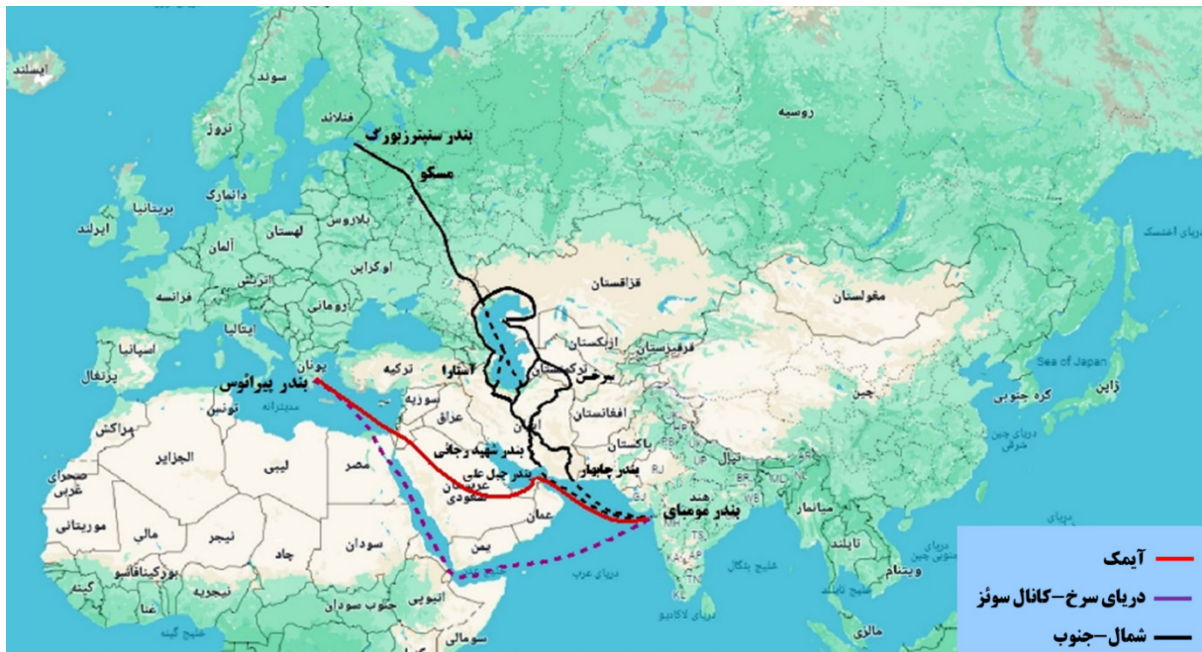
ایسلند
سوئد
نروژ
فنلاند
بندر سنپترزبورگ
مسکو
روسیه
دانمارک
بریتانیا
ایرلند
بلاروس
لهستان
آلمان
اوکراین
اتریش
فرانسه
رومانی
قزاقستان
مغولستان
ایتالیا
اسپانیا
پرتغال
یونان
بندر پیرائوس
ترکیه
آستارا
ازبکستان
قرقیزستان
ترکمنستان
سرخس
تونس
مدیترانه
سوریه
عراق
افغانستان
ایران
پاکستان
چین
Sea of Japan
ژاپن
کره جنوبی
مراکش
الجزایر
لیبی
مصر
بندر شهید رجائی
بندر جبل علی
بندر چابهار
نپال
صحرای غربی
عربستان سعودی
عمان
هند
بندر مومبای
میانمار
موریتانی
مالی
نیجر
چاد
سودان
یمن
تایلند
بورکینافاسو
نیجریه
غنا
گینه
اتیوپی
جنوب سودان
سومالی
خلیج بنگال
ویتنام
مالزی
دریای لاکادیو
خلیج گینه
دریای اخوتسک
دریای چین شرقی
دریای چین جنوبی
آیمک
دریای سرخ-کانال سوئز
شمال-جنوب